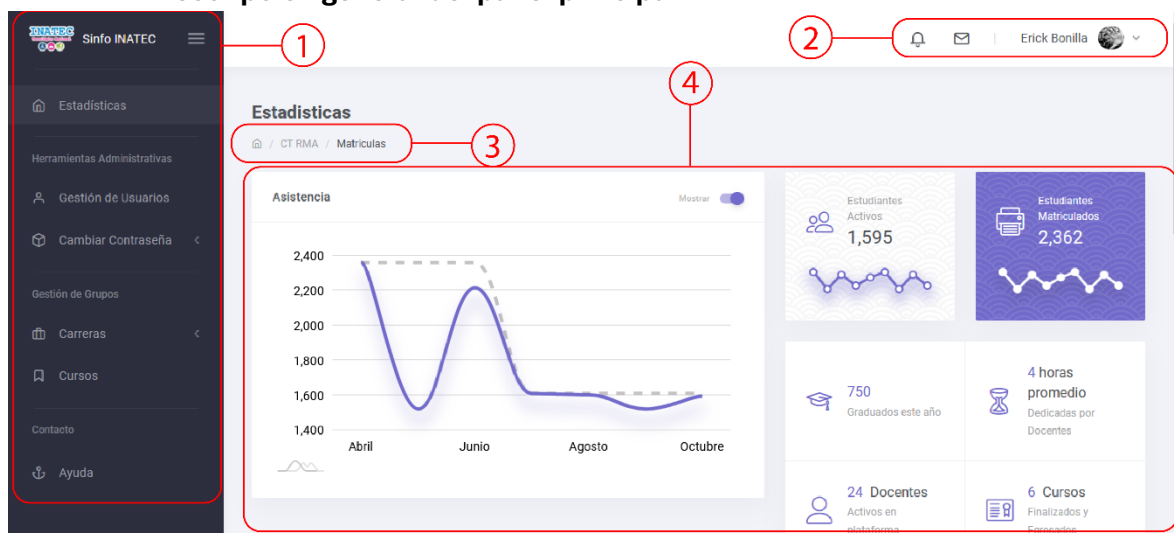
INATEC Sinfo INATEC

1

2

Erick Bonilla

Estadísticas

Herramientas Administrativas

Gestión de Usuarios

Cambiar Contraseña

Gestión de Grupos

Carreras

Cursos

Contacto

Ayuda

4

Estadisticas

CT RMA / Matriculas

3

Asistencia

Mostrar

2,400
2,200
2,000
1,800
1,600
1,400

Abril
Junio
Agosto
Octubre

Estudiantes Activos
1,595

Estudiantes Matriculados
2,362

750
Graduados este año

4 horas promedio
Dedicadas por Docentes

24 Docentes
Activos en plataforma

6 Cursos
Finalizados y Egresados